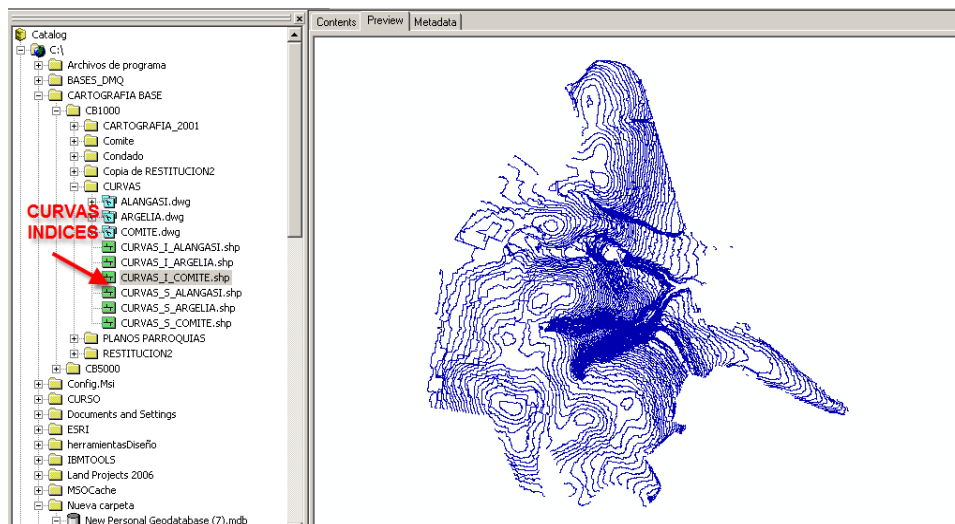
Contents Preview Metadata

Catalog
C:\
Archivos de programa
BASES_DMQ
CARTOGRAFIA BASE
CB1000
CARTOGRAFIA_2001
Comite
Condado
Copia de RESTITUCION2
CURVAS
ALANGASI.dwg
ARGELIA.dwg
COMITE.dwg
CURVAS_I_ALANGASI.shp
CURVAS_I_ARGELIA.shp
CURVAS_I_COMITE.shp
CURVAS_S_ALANGASI.shp
CURVAS_S_ARGELIA.shp
CURVAS_S_COMITE.shp
PLANOS PARROQUIAS
RESTITUCION2
CB5000
Config.Msi
CURSO
Documents and Settings
ESRI
herramientasDiseño
IBMTOOLS
Land Projects 2006
MSOCache
Nueva carpeta
New Personal Geodatabase (7).mdb

CURVAS INDICES